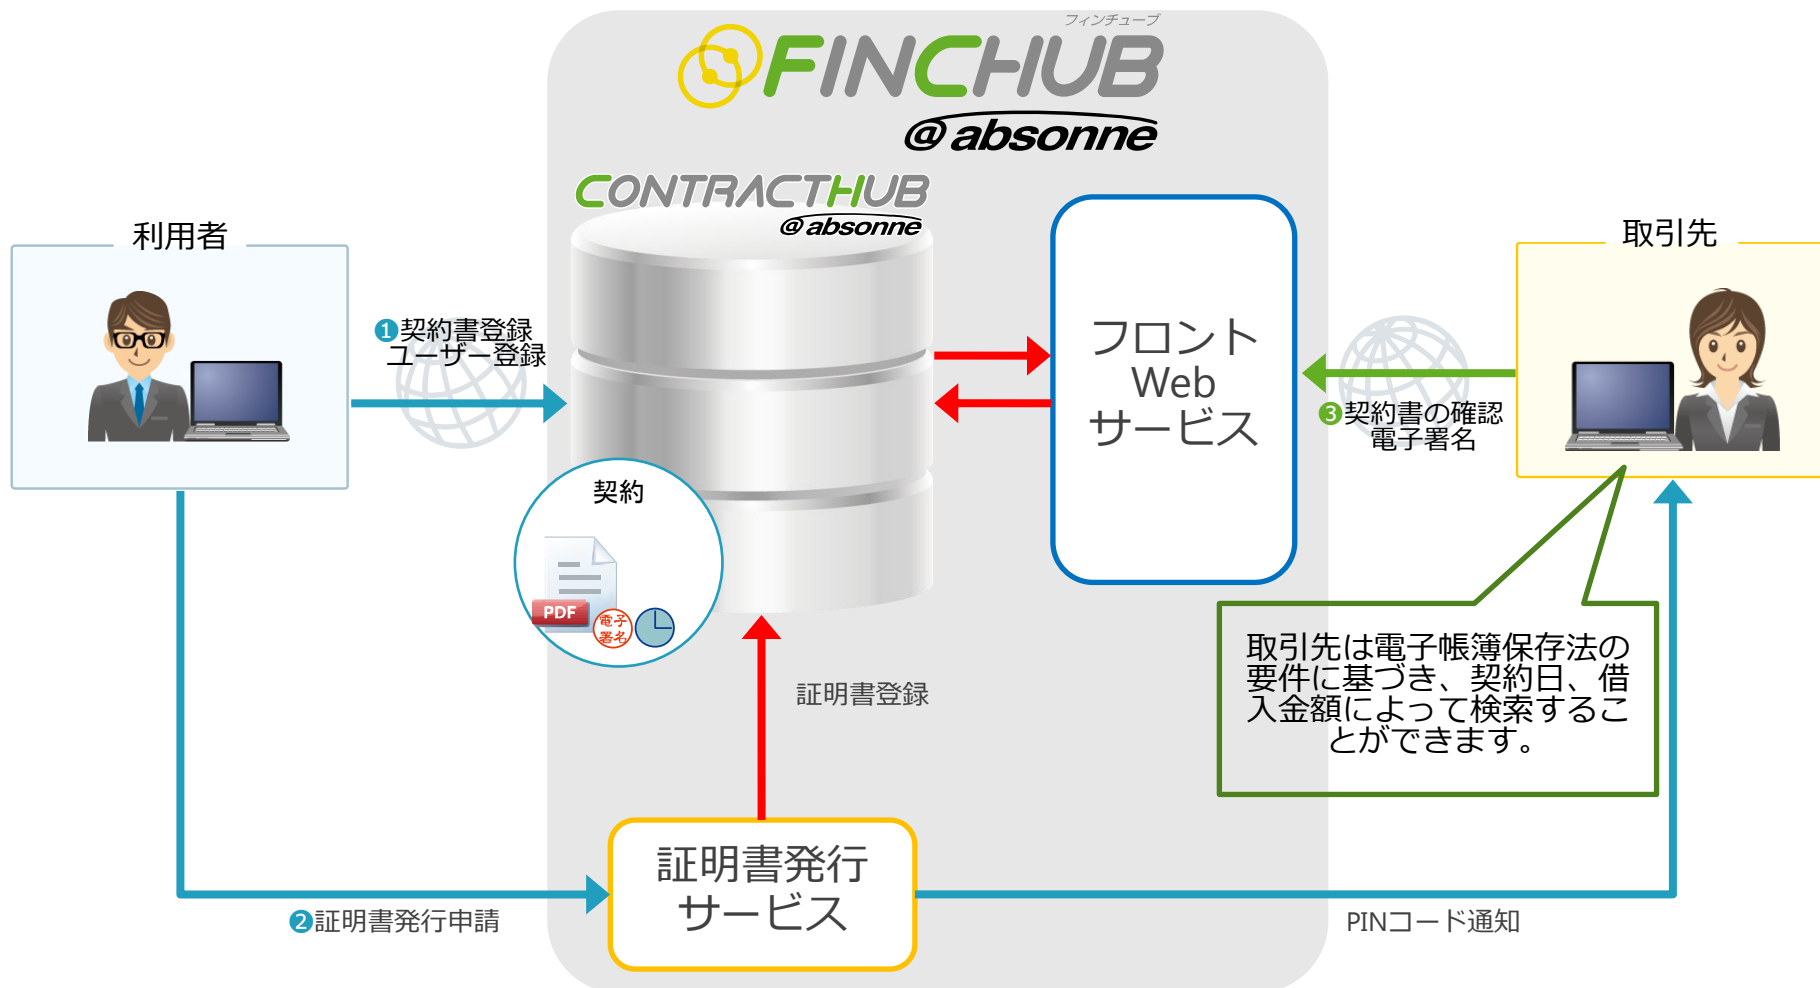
フィンチューブ
FINCHUB
@absonne

CONTRACTHUB
@absonne

利用者

❶契約書登録
ユーザー登録

契約
PDF
電子署名

フロント
Web
サービス

取引先

❸契約書の確認
電子署名

取引先は電子帳簿保存法の要件に基づき、契約日、借入金額によって検索することができます。

証明書登録

証明書発行
サービス

❷証明書発行申請

PINコード通知